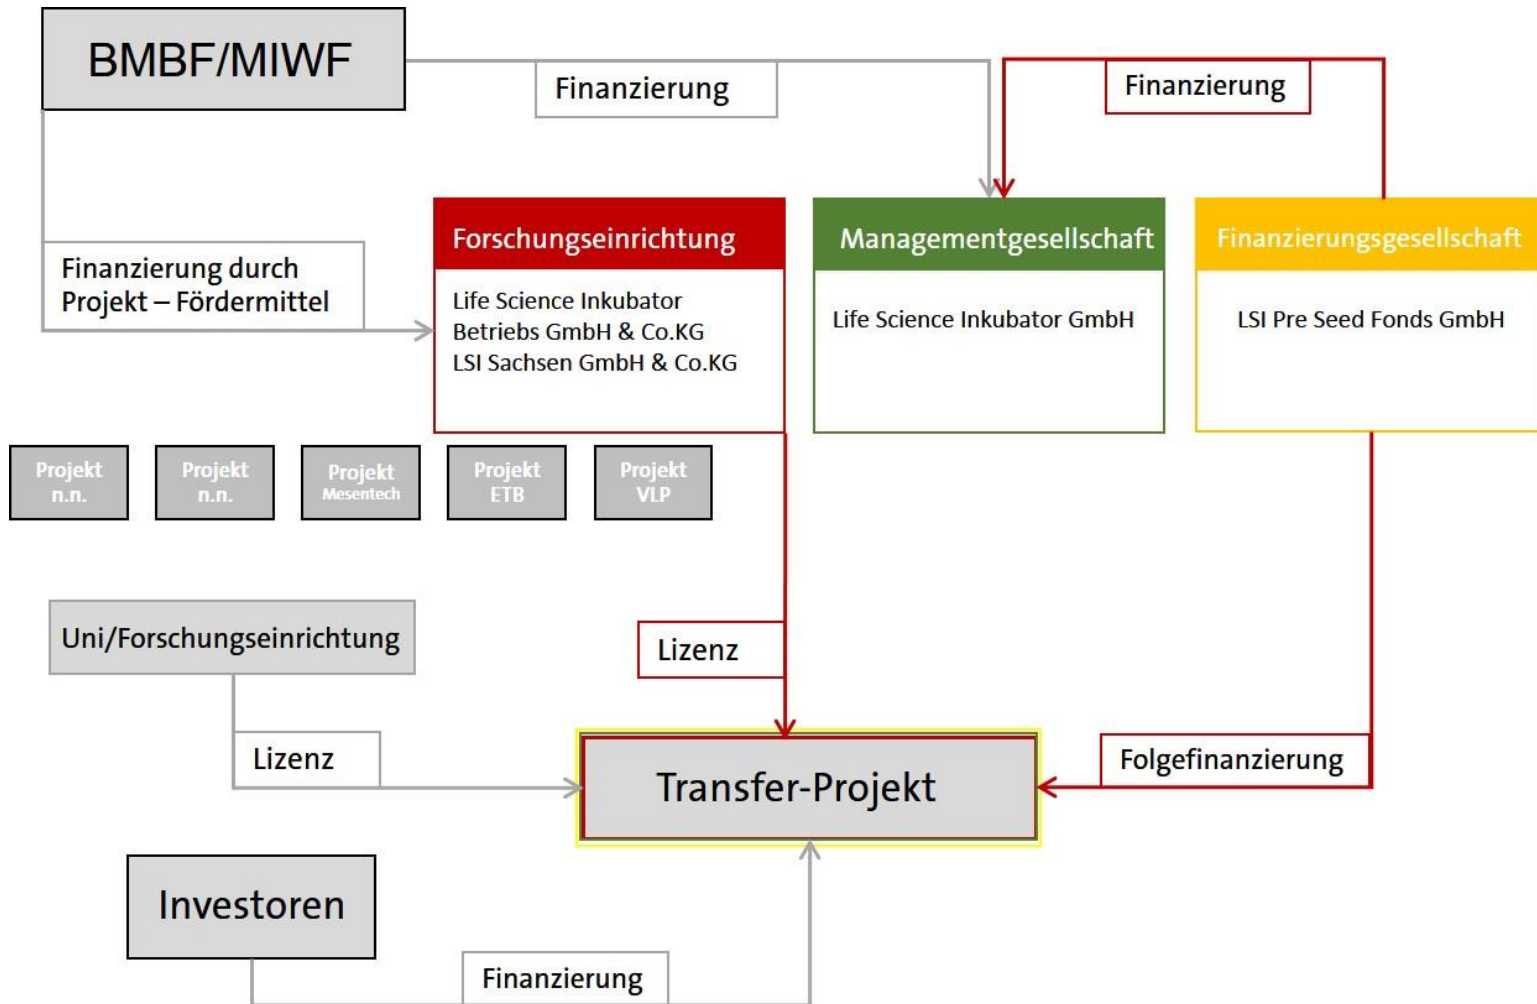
BMBF/MIWF

Finanzierung

Finanzierung

Finanzierung durch Projekt – Fördermittel

Forschungseinrichtung

Life Science Inkubator Betriebs GmbH & Co.KG
LSI Sachsen GmbH & Co.KG

Managementgesellschaft

Life Science Inkubator GmbH

Finanzierungsgesellschaft

LSI Pre Seed Fonds GmbH

Projekt n.n.

Projekt n.n.

Projekt Mesentech

Projekt ETB

Projekt VLP

Uni/Forschungseinrichtung

Lizenz

Lizenz

Transfer-Projekt

Folgefinanzierung

Investoren

Finanzierung